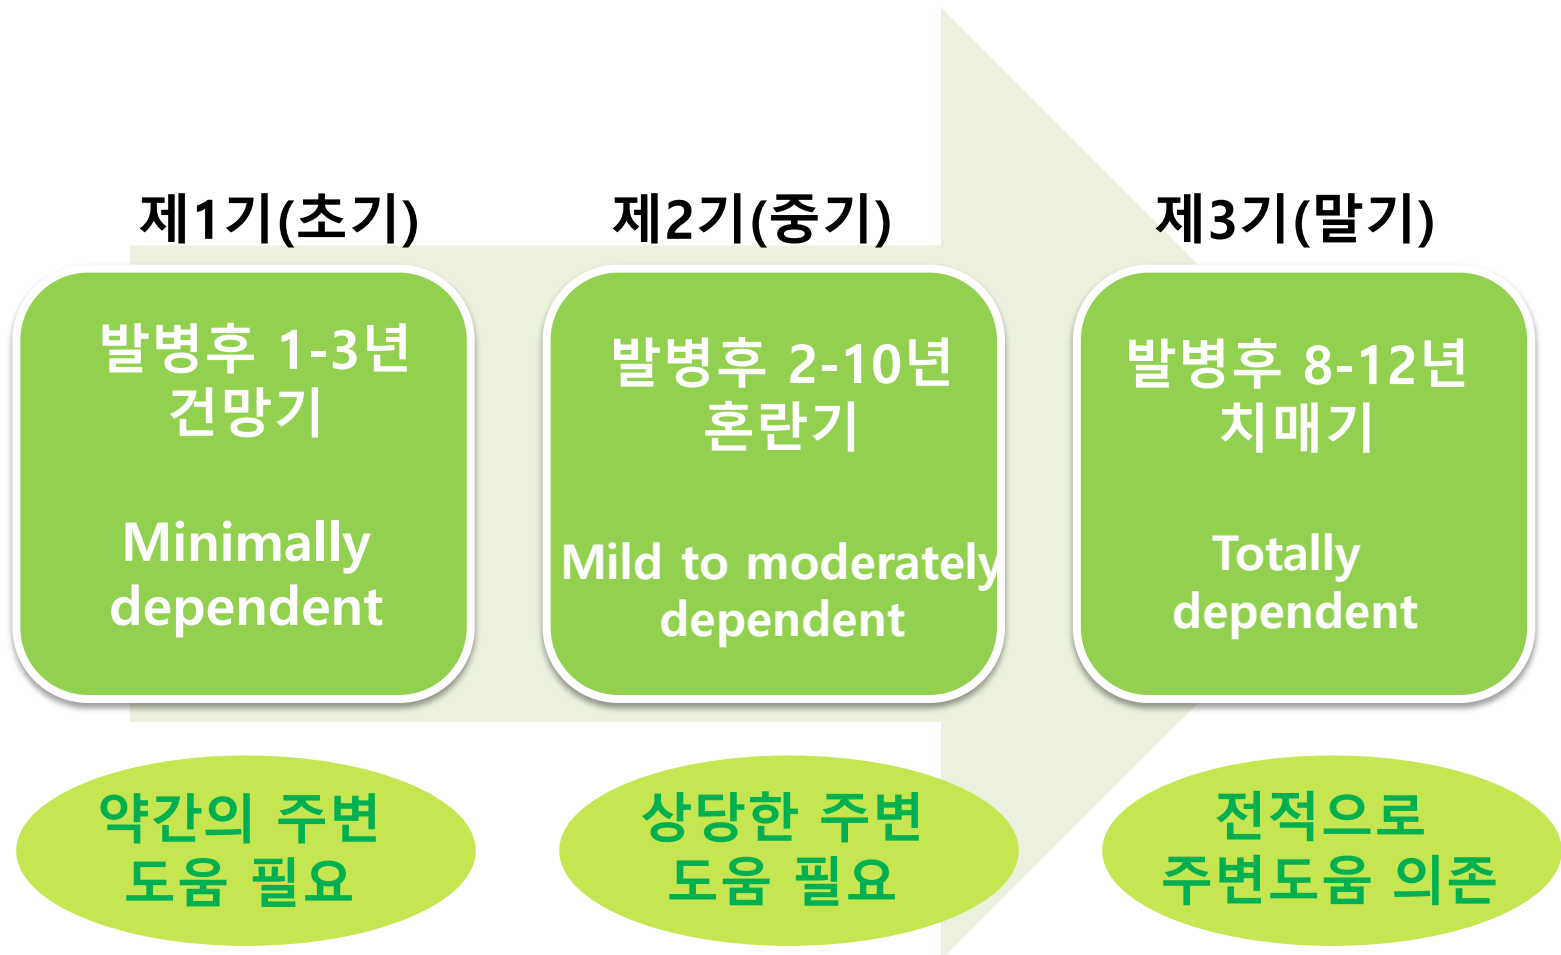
제1기(초기)

발병후 1-3년
건망기

Minimally dependent

약간의 주변 도움 필요

제2기(중기)

발병후 2-10년
혼란기

Mild to moderately dependent

상당한 주변 도움 필요

제3기(말기)

발병후 8-12년
치매기

Totally dependent

전적으로 주변도움 의존